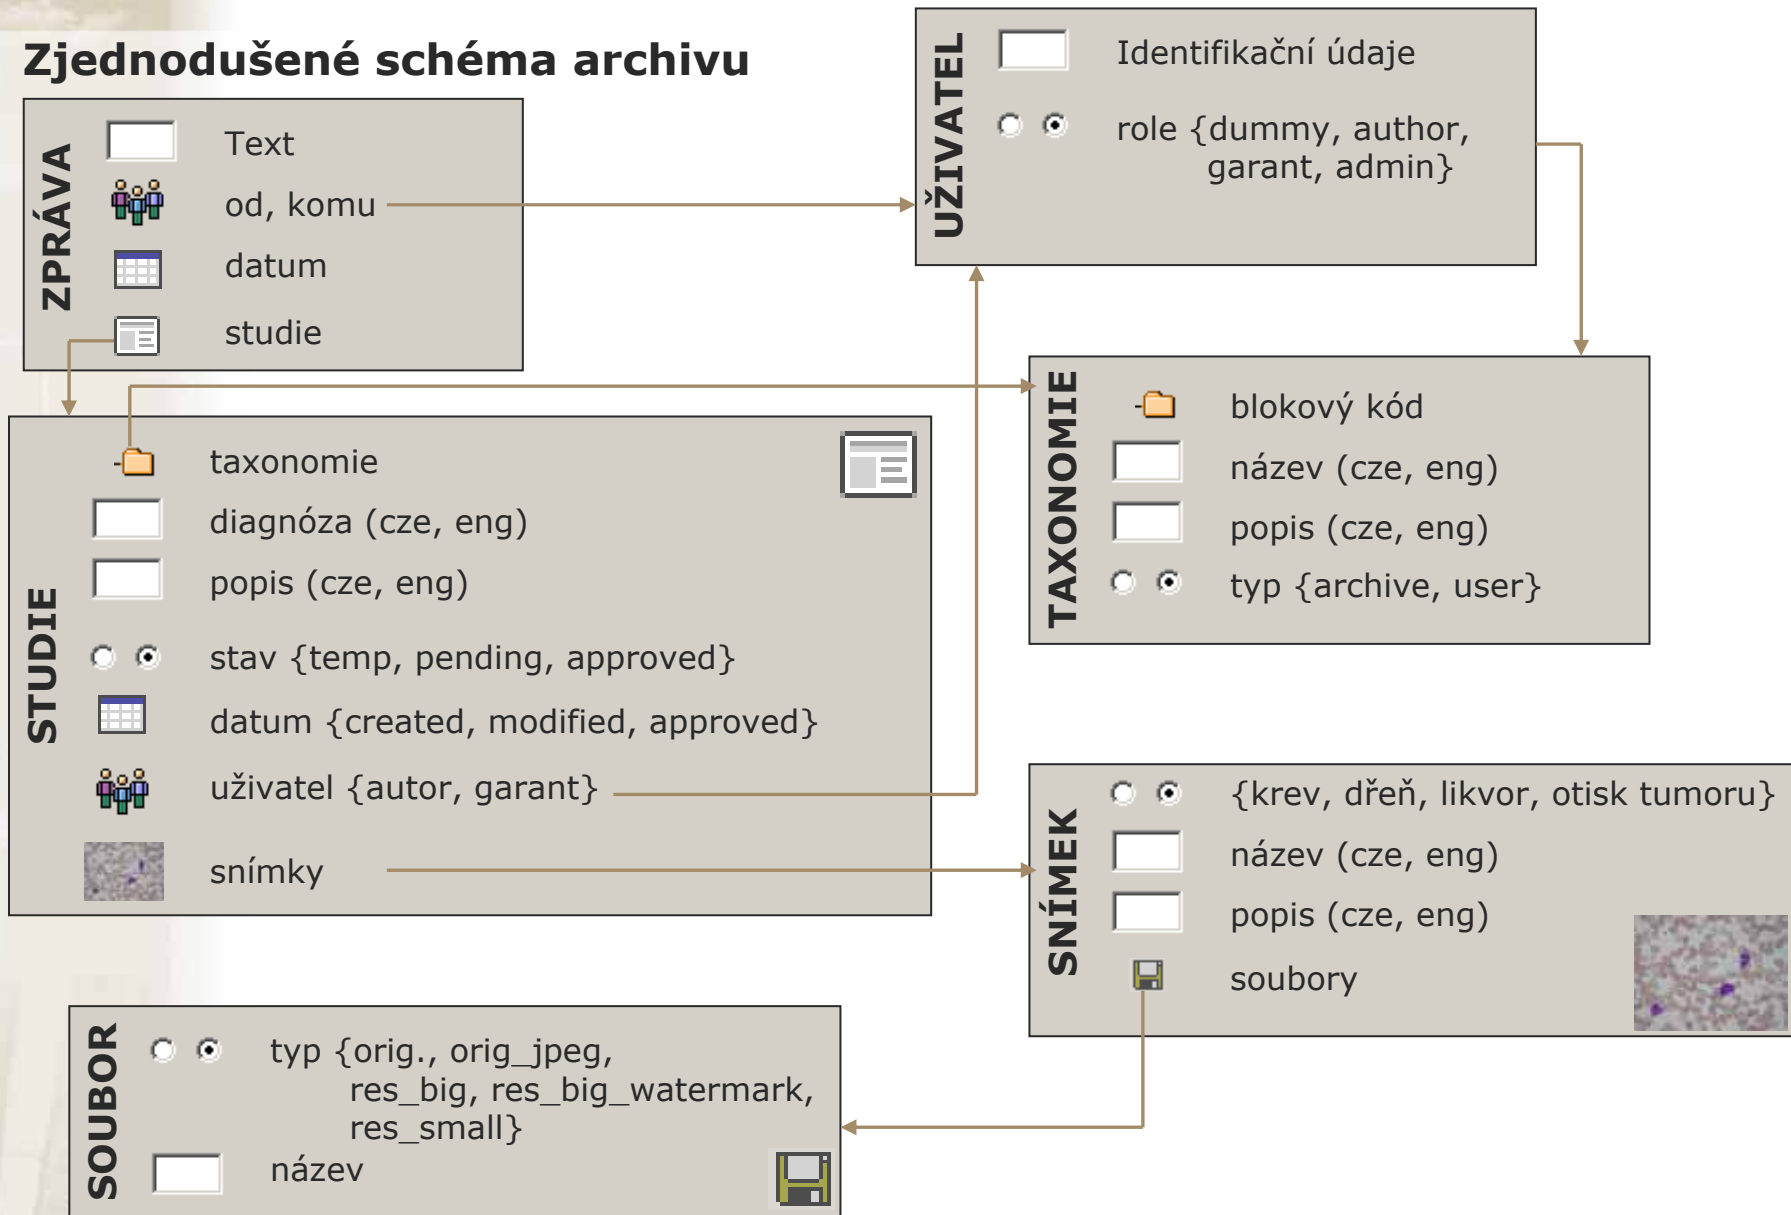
Zjednodušené schéma archivu

ZPRÁVA
Text
od, komu
datum
studie

UŽIVATEL
Identifikační údaje
role {dummy, author, garant, admin}

STUDIE
taxonomie
diagnóza (cze, eng)
popis (cze, eng)
stav {temp, pending, approved}
datum {created, modified, approved}
uživatel {autor, garant}
snímky

TAXONOMIE
blokový kód
název (cze, eng)
popis (cze, eng)
typ {archive, user}

SNÍMEK
{krev, dřeň, likvor, otisk tumoru}
název (cze, eng)
popis (cze, eng)
soubory

SOUBOR
typ {orig., orig_jpeg, res_big, res_big_watermark, res_small}
název